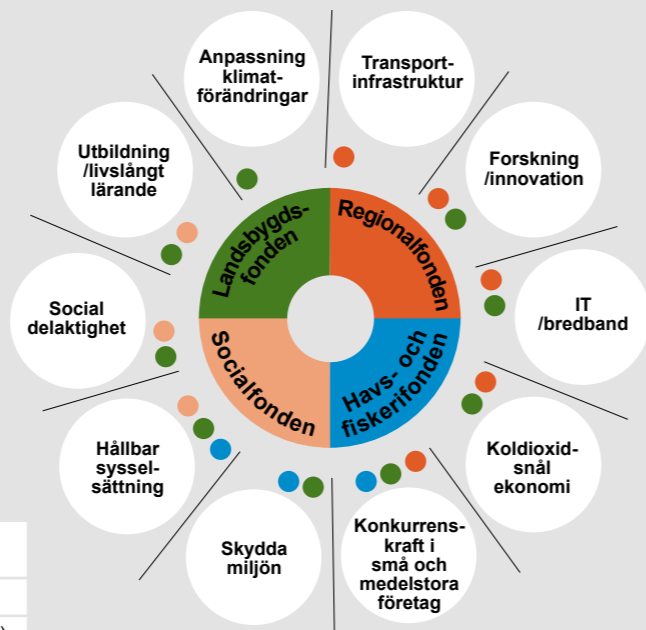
Anpassning klimatförändringar

Transportinfrastruktur

Utbildning /livslångt lärande

Forskning /innovation

Landsbygdsfonden

Regionalfonden

Social delaktighet

IT /bredband

Socialfonden

Havs- och fiskerifonden

Hållbar sysselsättning

Koldioxidsnål ekonomi

Skydda miljön

Konkurrenskraft i små och medelstora företag